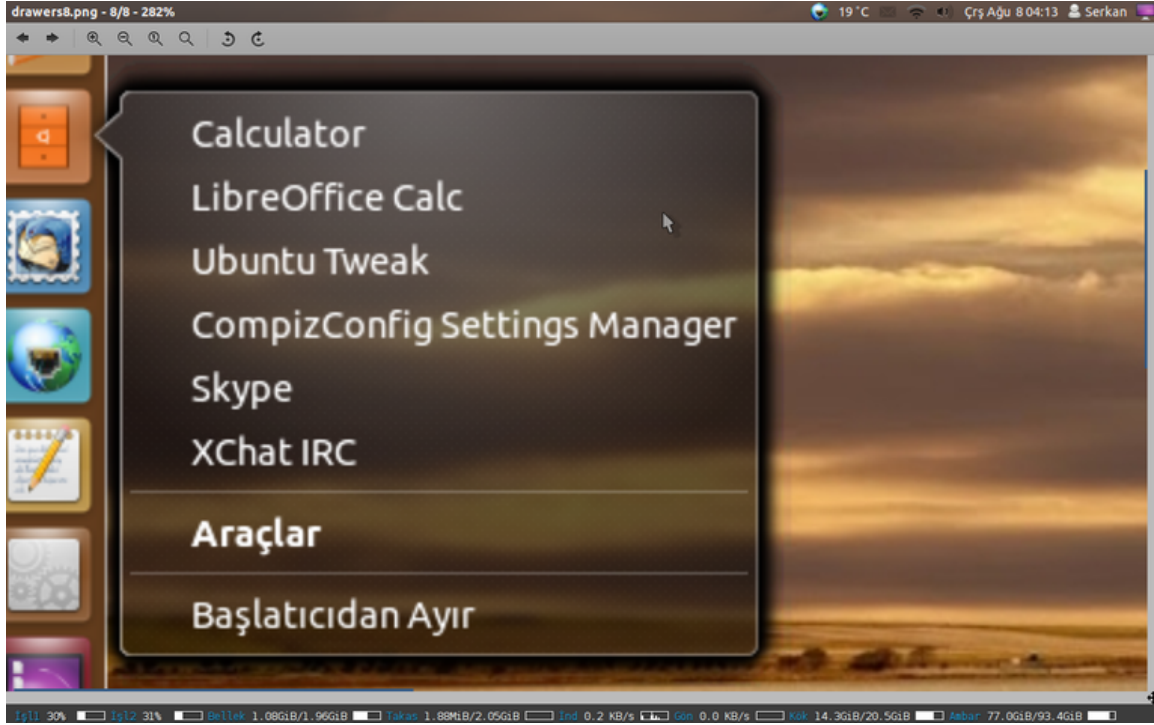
drawers8.png - 8/8 - 282%

19 °C Çrş Ağu 8 04:13 Serkan

Calculator
LibreOffice Calc
Ubuntu Tweak
CompizConfig Settings Manager
Skype
XChat IRC

Araçlar

Başlatıcıdan Ayır

İşl1 30% İşl2 31% Bellek 1.08GiB/1.96GiB Takas 1.88MiB/2.05GiB İnd 0.2 KB/s Gön 0.0 KB/s Kök 14.3GiB/20.5GiB Ambar 77.0GiB/93.4GiB